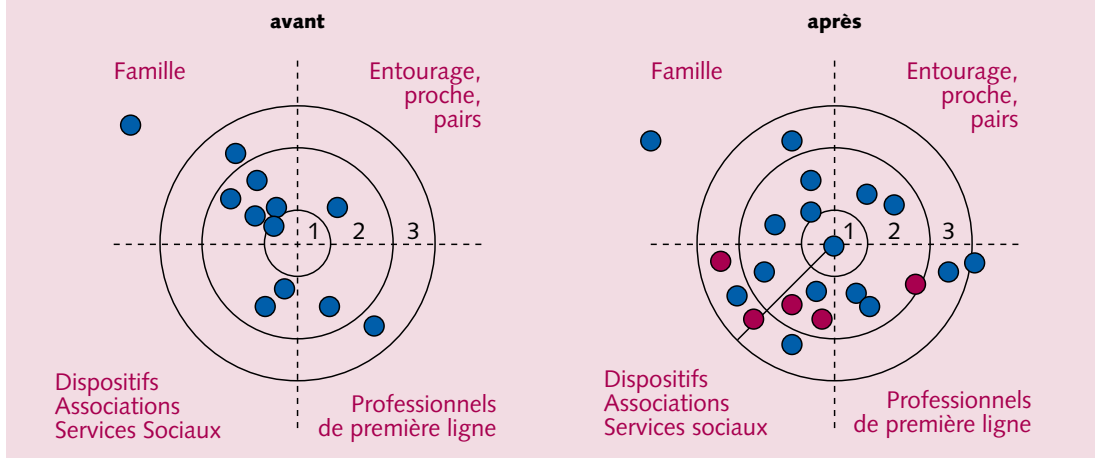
avant

Famille

Entourage, proche, pairs

1 2 3

Dispositifs
Associations
Services Sociaux

Professionnels de première ligne

après

Famille

Entourage, proche, pairs

1 2 3

Dispositifs
Associations
Services sociaux

Professionnels de première ligne